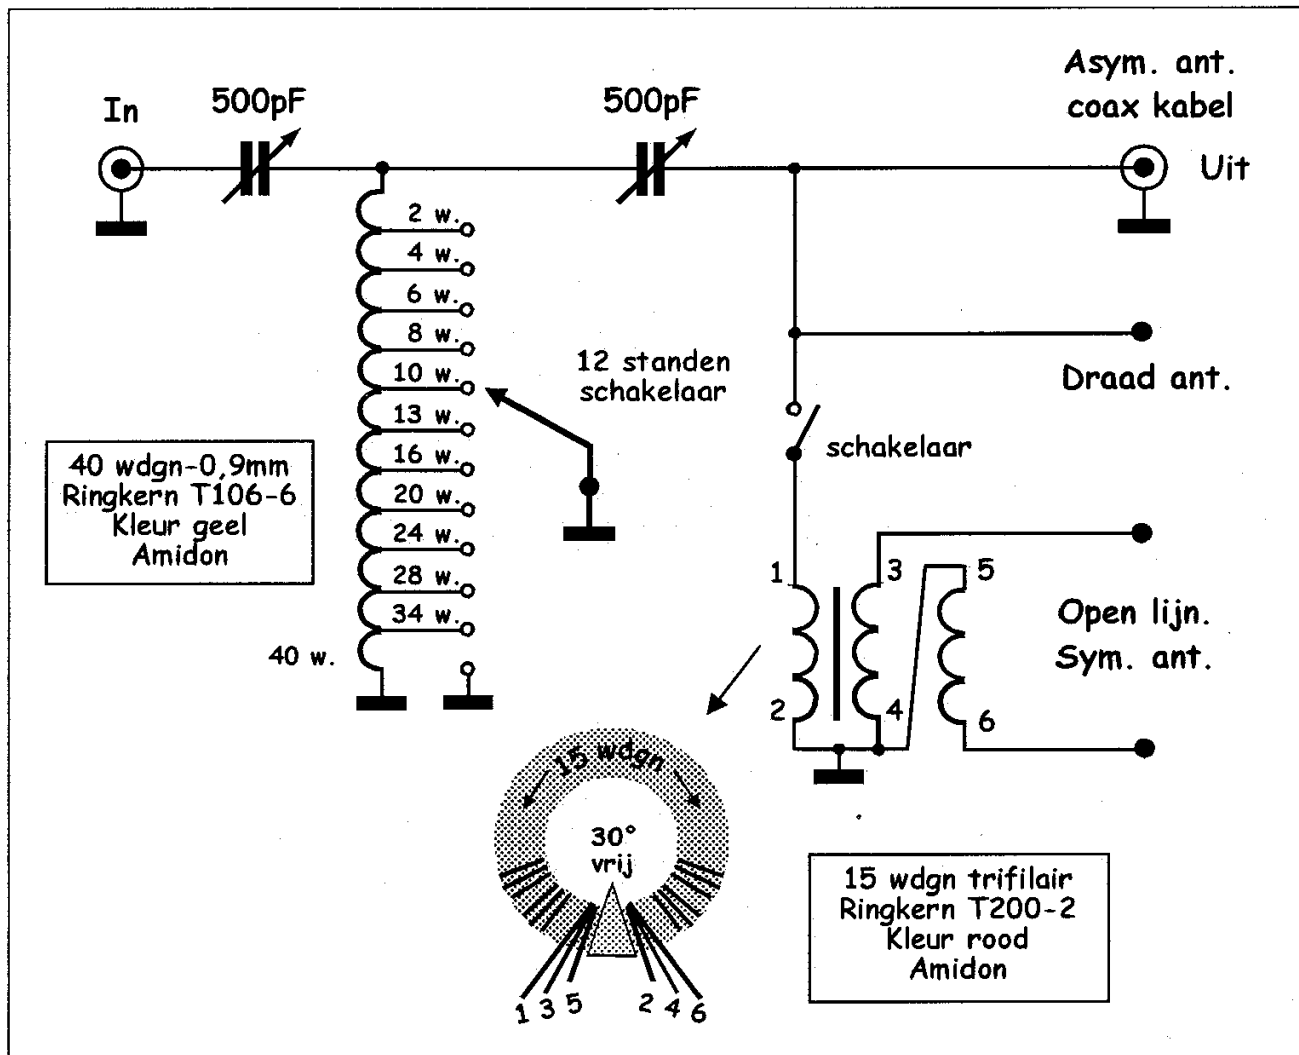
In

500pF

500pF

Asym. ant.
coax kabel

Uit

2 w.
4 w.
6 w.
8 w.
10 w.
13 w.
16 w.
20 w.
24 w.
28 w.
34 w.
40 w.

12 standen
schakelaar

Draad ant.

schakelaar

40 wdgn-0,9mm
Ringkern T106-6
Kleur geel
Amidon

1
2
3
4
5
6

Open lijn.
Sym. ant.

15 wdgn

30°
vrij

1 3 5
2 4 6

15 wdgn trifilair
Ringkern T200-2
Kleur rood
Amidon